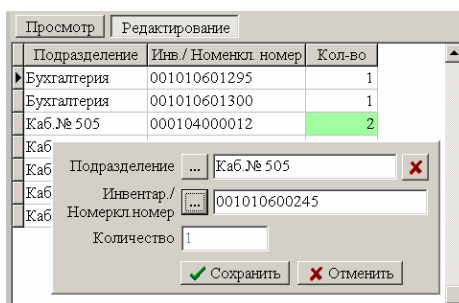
Просмотр | Редактирование

| Подразделение | Инв./ Номенкл. номер | Кол-во |
|---|---|---|
| Бухгалтерия | 001010601295 | 1 |
| Бухгалтерия | 001010601300 | 1 |
| Каб.№ 505 | 000104000012 | 2 |
| Каб | | |
| Каб | | |
| Каб | | |
| Каб | | |

Подразделение ... Каб.№ 505
Инвентар./ Номеркл.номер ... 001010600245
Количество 1
Сохранить
Отменить